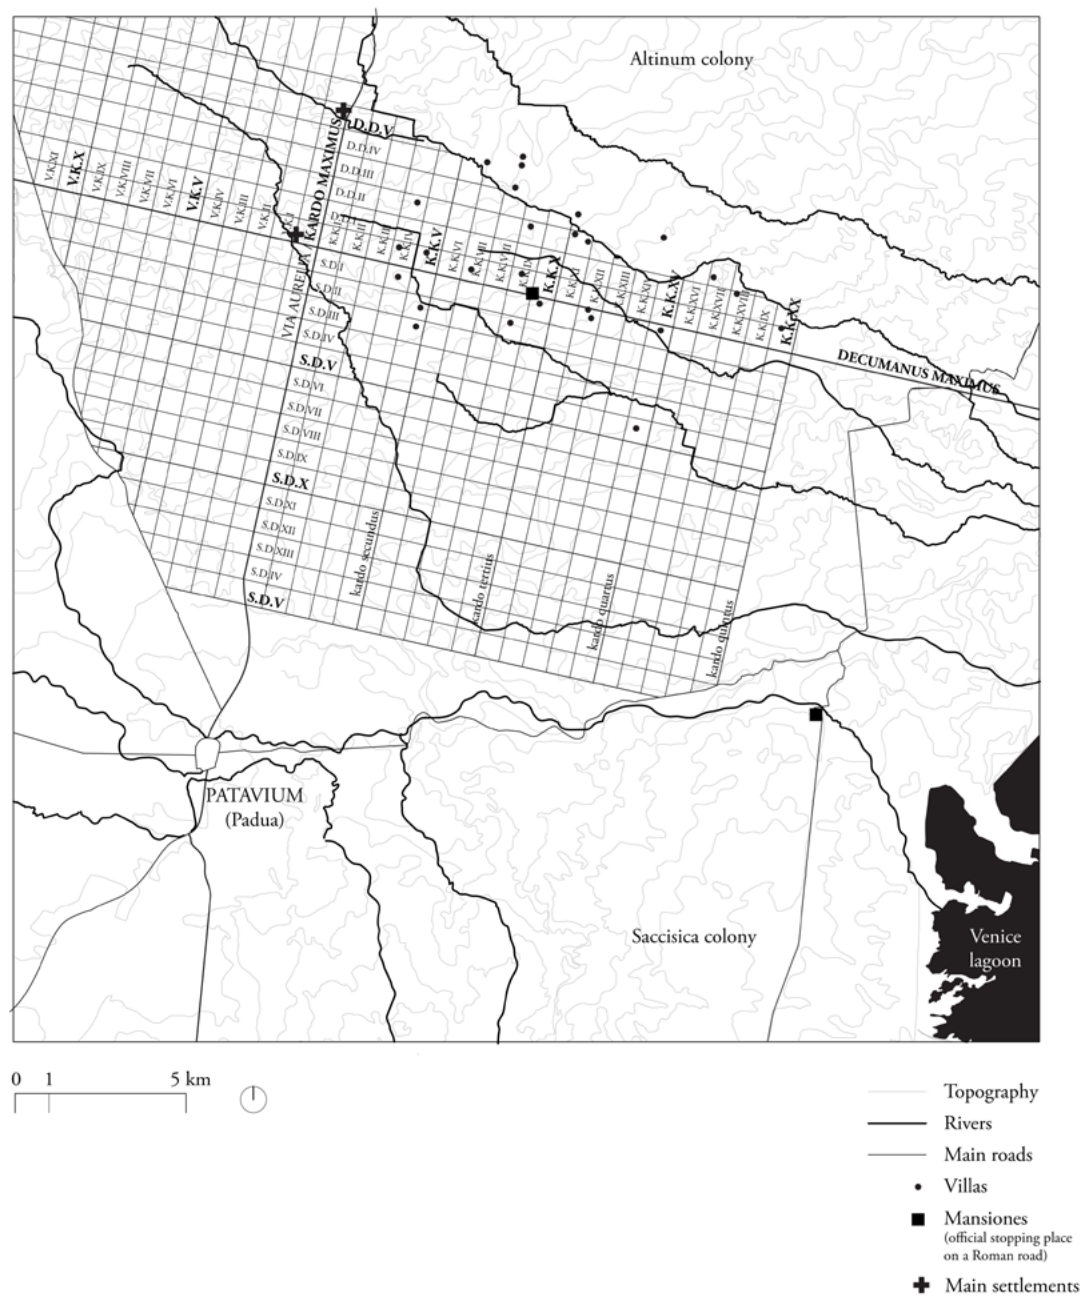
Altinum colony

D.D.V
D.D.IV
D.D.III
D.D.II
D.D.I

V.K.XI
V.K.X
V.K.IX
V.K.VIII
V.K.VII
V.K.VI
V.K.V
V.K.IV
V.K.III
V.K.II
V.K.I

KARDO MAXIMUS
VIA AURELIA

K.K.I
K.K.II
K.K.III
K.K.IV
K.K.V
K.K.VI
K.K.VII
K.K.VIII
K.K.IX
K.K.X
K.K.XI
K.K.XII
K.K.XIII
K.K.XIV
K.K.XV
K.K.XVI
K.K.XVII
K.K.XIX
K.K.XX

DECUMANUS MAXIMUS

S.D.I
S.D.II
S.D.III
S.D.IV
S.D.V
S.D.VI
S.D.VII
S.D.VIII
S.D.IX
S.D.X
S.D.XI
S.D.XII
S.D.XIII
S.D.IV
S.D.V

kardo secundus
kardo tertius
kardo quartus
kardo quintus

PATAVIUM
(Padua)

Saccisica colony

Venice lagoon

0 1 5 km

Topography
Rivers
Main roads
Villas
Mansiones
(official stopping place on a Roman road)
Main settlements